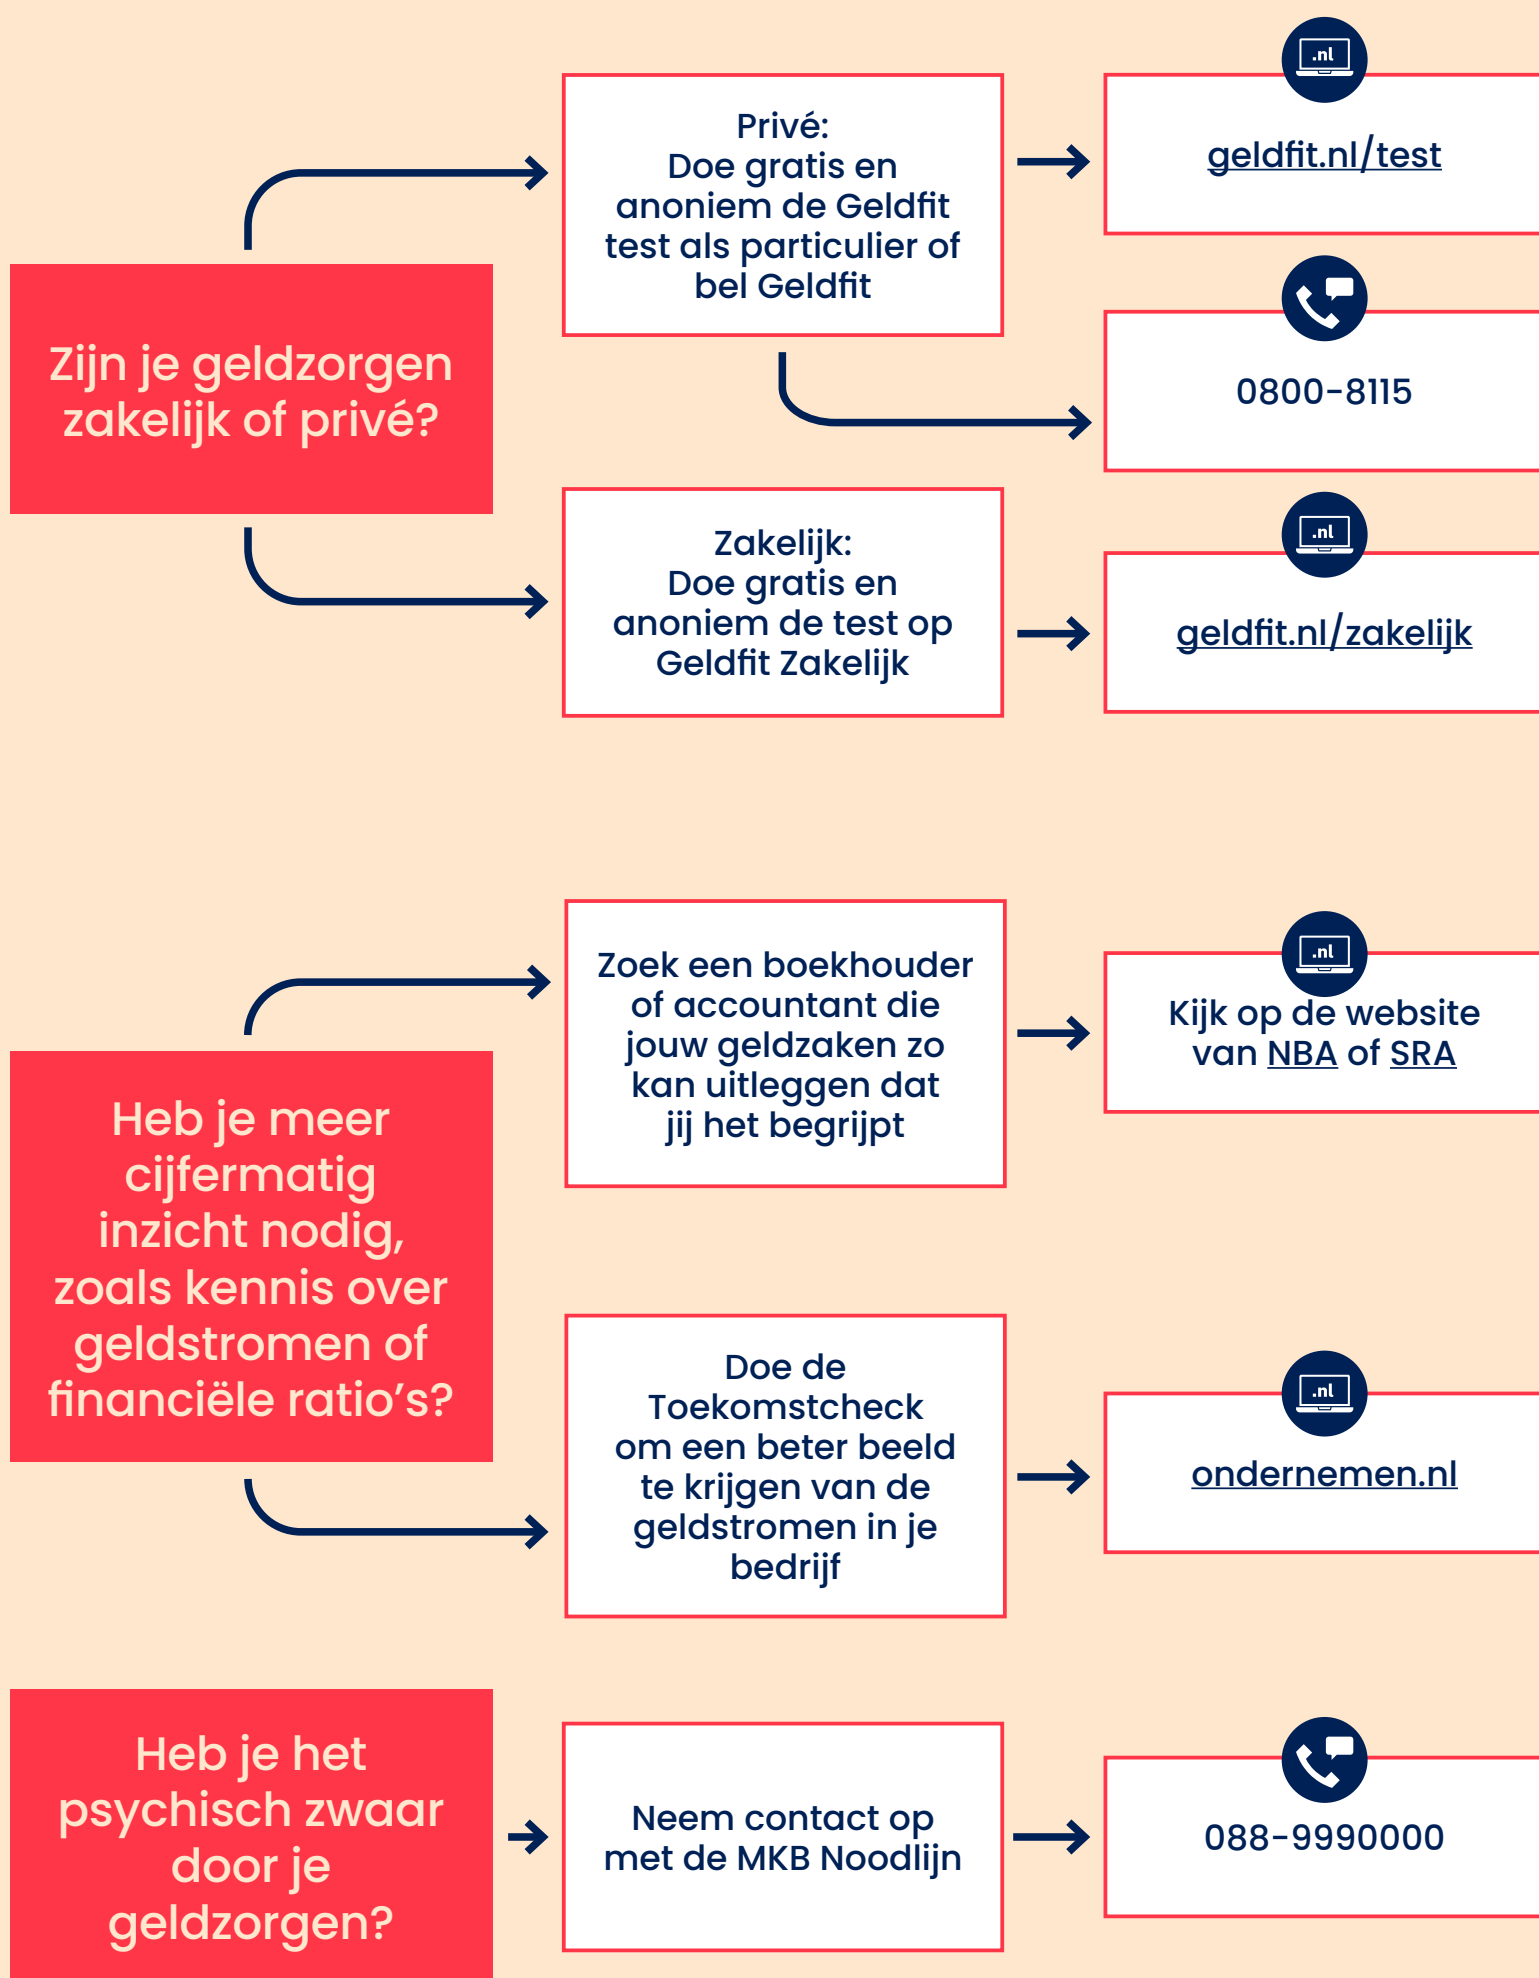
Zijn je geldzorgen zakelijk of privé?

Privé:
Doe gratis en anoniem de Geldfit test als particulier of bel Geldfit

.nl

geldfit.nl/test

0800-8115

Zakelijk:
Doe gratis en anoniem de test op Geldfit Zakelijk

.nl

geldfit.nl/zakelijk

Heb je meer cijfermatig inzicht nodig, zoals kennis over geldstromen of financiële ratio's?

Zoek een boekhouder of accountant die jouw geldzaken zo kan uitleggen dat jij het begrijpt

.nl

Kijk op de website van NBA of SRA

Doe de Toekomstcheck om een beter beeld te krijgen van de geldstromen in je bedrijf

.nl

ondernemen.nl

Heb je het psychisch zwaar door je geldzorgen?

Neem contact op met de MKB Noodlijn

088-9990000